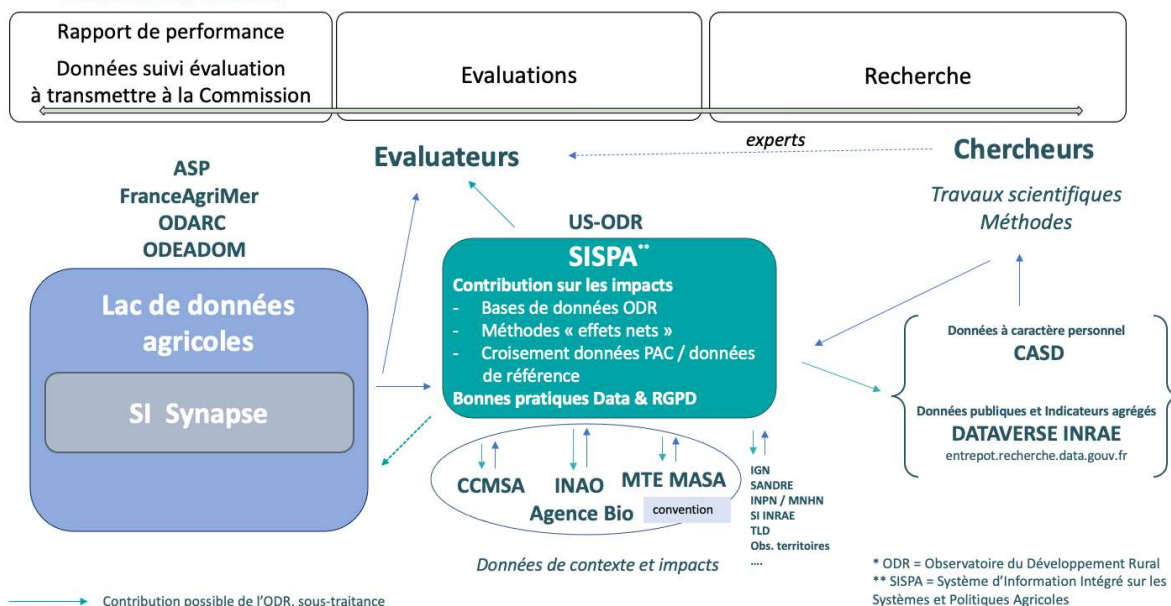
Rapport de performance

Données suivi évaluation à transmettre à la Commission

Evaluations

Recherche

experts

Evaluateurs

Chercheurs

Travaux scientifiques Méthodes

ASP
FranceAgriMer
ODARC
ODEADOM

Lac de données agricoles

SI Synapse

US-ODR

SISPA**

Contribution sur les impacts
- Bases de données ODR
- Méthodes « effets nets »
- Croisement données PAC / données de référence
Bonnes pratiques Data & RGPD

Données à caractère personnel
CASD

Données publiques et Indicateurs agrégés
DATAVERSE INRAE
entrepot.recherche.data.gouv.fr

CCMSA

INAO

MTE MASA

Agence Bio

convention

IGN
SANDRE
INPN / MNHN
SI INRAE
TLD
Obs. territoires
....

Données de contexte et impacts

* ODR = Observatoire du Développement Rural
** SISPA = Système d'Information Intégré sur les Systèmes et Politiques Agricoles

Contribution possible de l'ODR, sous-traitance